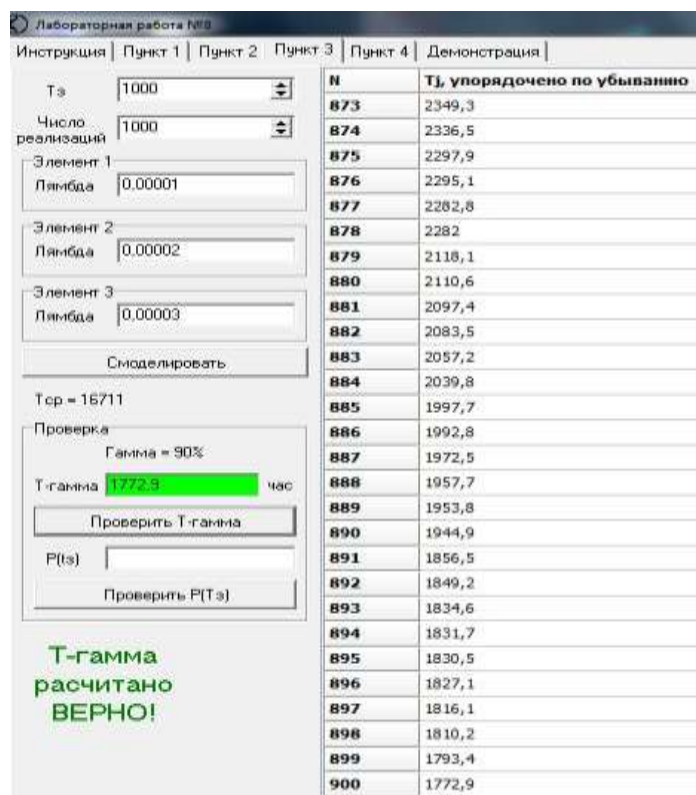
Лабораторная работа №8

Инструкция | Пункт 1 | Пункт 2 | Пункт 3 | Пункт 4 | Демонстрация

Тз 1000

Число реализаций 1000

Элемент 1
Лямбда 0,00001

Элемент 2
Лямбда 0,00002

Элемент 3
Лямбда 0,00003

Смоделировать

Тср = 16711

Проверка
Гамма = 90%

Т-гамма 1772.9 час

Проверить Т-гамма

P(ts)

Проверить P(Тз)

Т-гамма расчитано ВЕРНО!

| N | Tj, упорядочено по убыванию |
|---|---|
| 873 | 2349,3 |
| 874 | 2336,5 |
| 875 | 2297,9 |
| 876 | 2295,1 |
| 877 | 2282,8 |
| 878 | 2282 |
| 879 | 2118,1 |
| 880 | 2110,6 |
| 881 | 2097,4 |
| 882 | 2083,5 |
| 883 | 2057,2 |
| 884 | 2039,8 |
| 885 | 1997,7 |
| 886 | 1992,8 |
| 887 | 1972,5 |
| 888 | 1957,7 |
| 889 | 1953,8 |
| 890 | 1944,9 |
| 891 | 1856,5 |
| 892 | 1849,2 |
| 893 | 1834,6 |
| 894 | 1831,7 |
| 895 | 1830,5 |
| 896 | 1827,1 |
| 897 | 1816,1 |
| 898 | 1810,2 |
| 899 | 1793,4 |
| 900 | 1772,9 |